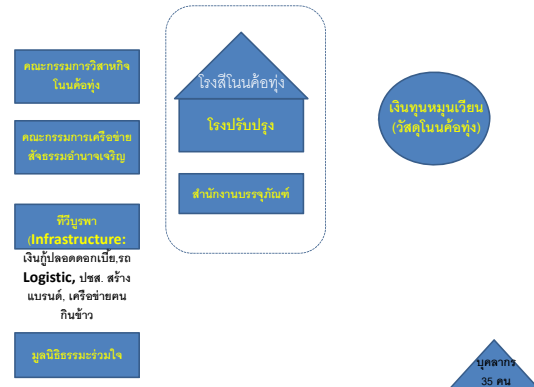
คณะกรรมการวิสาหกิจโนนค้อทุ่ง

คณะกรรมการเครือข่ายสัจธรรมอำนาจเจริญ

ที่วีบูรพา (Infrastructure:
เงินกู้ปลอดดอกเบี้ย,รถ Logistic, ปชส. สร้างแบรนด์, เครือข่ายคนกินข้าว

มูลนิธิธรรมะร่วมใจ

โรงสีโนนค้อทุ่ง

โรงปรับปรุง

สำนักงานบรรจุภัณฑ์

เงินทุนหมุนเวียน (วัสดุโนนค้อทุ่ง)

บุคลากร 35 คน